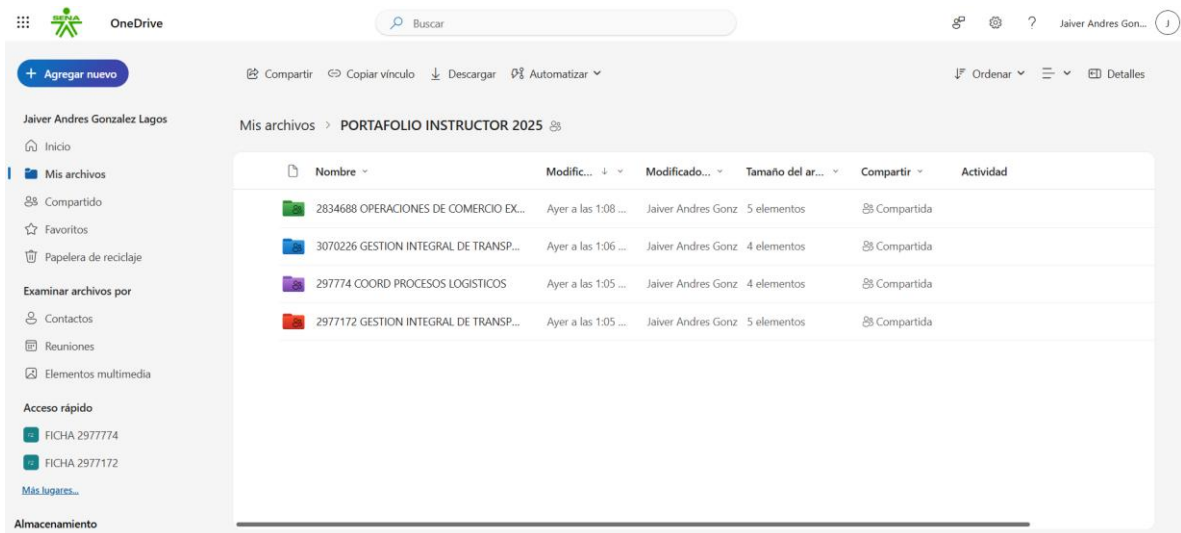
SENA OneDrive

Buscar

? Jaiver Andres Gon... J

+ Agregar nuevo

Compartir Copiar vínculo Descargar Automatizar

Ordenar Detalles

Jaiver Andres Gonzalez Lagos

Inicio

Mis archivos

Compartido

Favoritos

Papelera de reciclaje

Examinar archivos por

Contactos

Reuniones

Elementos multimedia

Acceso rápido

FICHA 2977774

FICHA 2977172

Más lugares...

Almacenamiento

Mis archivos > PORTAFOLIO INSTRUCTOR 2025

| Nombre | Modific... | Modificado... | Tamaño del ar... | Compartir | Actividad |
|---|---|---|---|---|---|
| 2834688 OPERACIONES DE COMERCIO EX... | Ayer a las 1:08 ... | Jaiver Andres Gonz | 5 elementos | Compartida | |
| 3070226 GESTION INTEGRAL DE TRANSP... | Ayer a las 1:06 ... | Jaiver Andres Gonz | 4 elementos | Compartida | |
| 297774 COORD PROCESOS LOGISTICOS | Ayer a las 1:05 ... | Jaiver Andres Gonz | 4 elementos | Compartida | |
| 2977172 GESTION INTEGRAL DE TRANSP... | Ayer a las 1:05 ... | Jaiver Andres Gonz | 5 elementos | Compartida | |